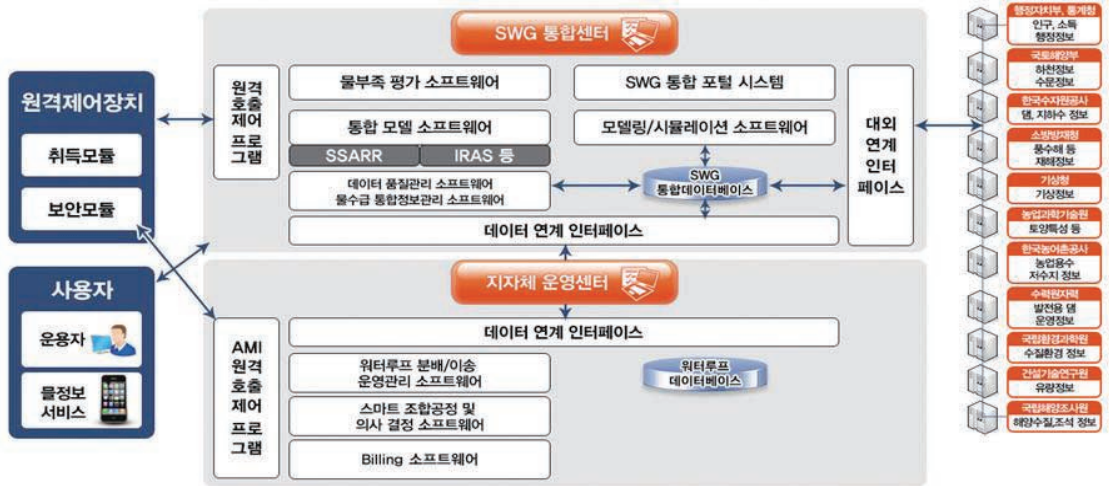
원격제어장치

취득모듈

보안모듈

사용자

운용자

물정보 서비스

SWG 통합센터

원격 호출 제어 프로 그램

물부족 평가 소프트웨어

통합 모델 소프트웨어

SSARR

IRAS 등

데이터 품질관리 소프트웨어 물수급 통합정보관리 소프트웨어

SWG 통합 포털 시스템

모델링/시뮬레이션 소프트웨어

SWG 통합데이터베이스

대외 연계 인터 페이스

데이터 연계 인터페이스

지자체 운영센터

AMI 원격 호출 제어 프로 그램

데이터 연계 인터페이스

워터루프 분배/이송 운영관리 소프트웨어

스마트 조합공정 및 의사 결정 소프트웨어

Billing 소프트웨어

워터루프 데이터베이스

행정자치부, 통계청
인구, 소득 행정정보

국토해양부
하천정보 수문정보

한국수자원공사
댐, 지하수 정보

소방방재청
풍수해 등 재해정보

기상청
기상정보

농업과학기술원
토양특성 등

한국농어촌공사
농업용수 저수지 정보

수력원자력
발전용 댐 운영정보

국립환경과학원
수질환경 정보

건설기술연구원
유량정보

국립해양조사원
해양수질,조석 정보